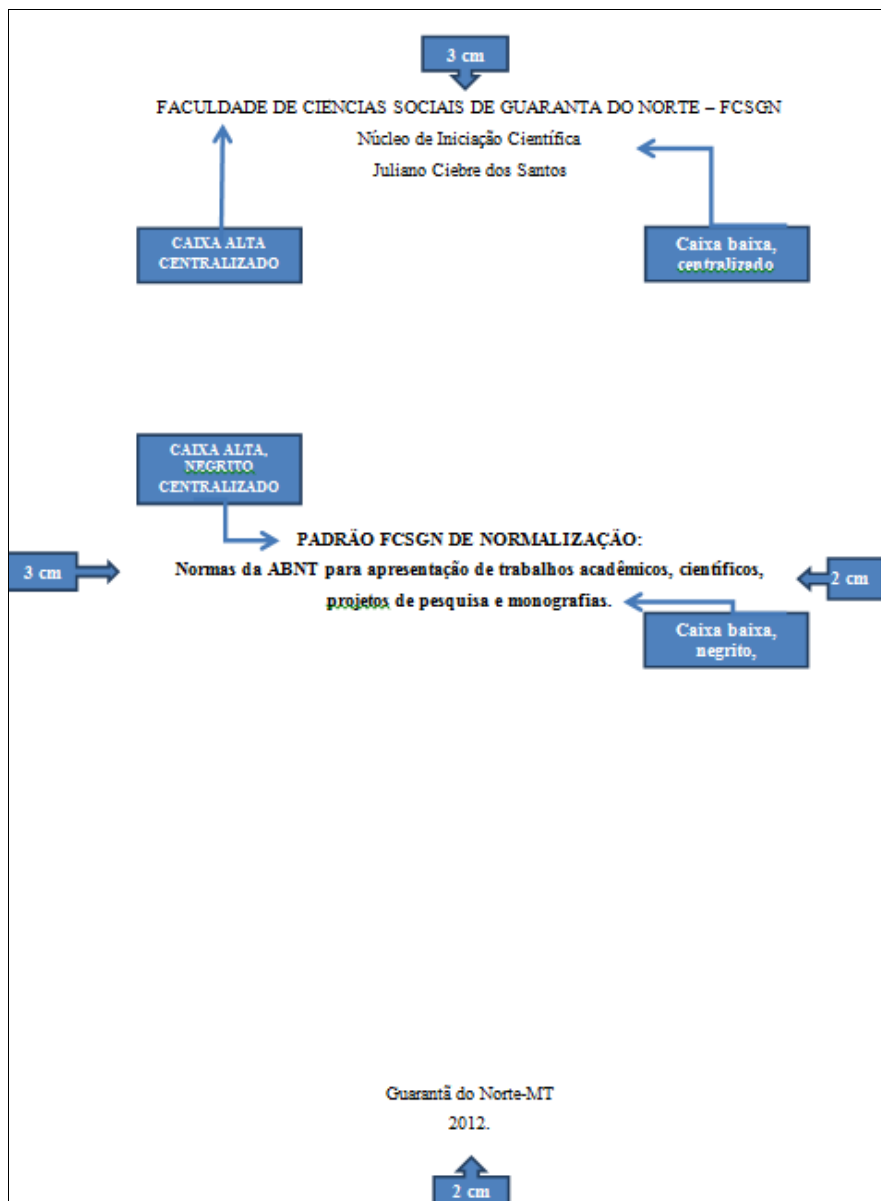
3 cm

FACULDADE DE CIENCIAS SOCIAIS DE GUARANTA DO NORTE – FCSGN

Núcleo de Iniciação Científica

Juliano Ciebre dos Santos

CAIXA ALTA CENTRALIZADO

Caixa baixa, centralizado

CAIXA ALTA, NEGRITO CENTRALIZADO

PADRÃO FCSGN DE NORMALIZAÇÃO:

3 cm

Normas da ABNT para apresentação de trabalhos acadêmicos, científicos, projetos de pesquisa e monografias.

2 cm

Caixa baixa, negrito,

Guarantã do Norte-MT

2012.

2 cm